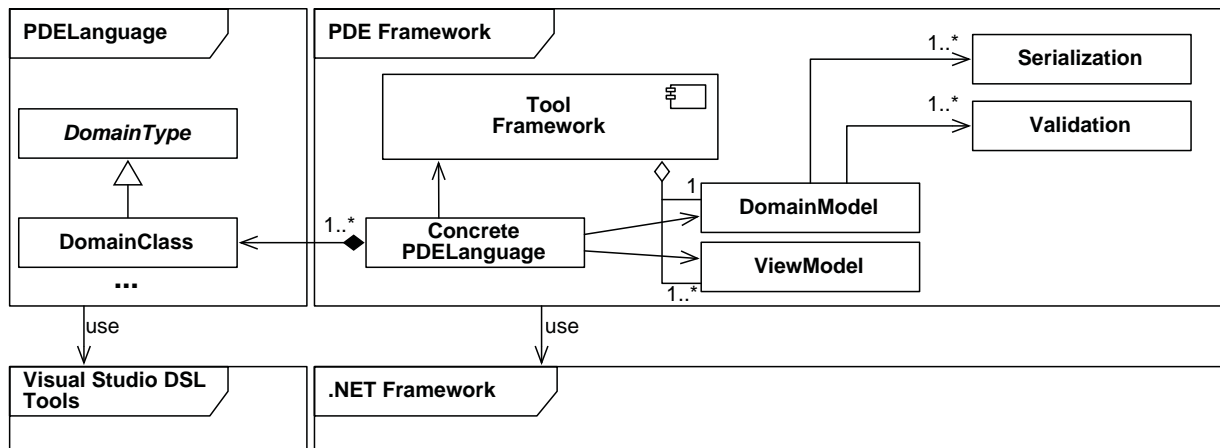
PDELanguage

DomainType

DomainClass

...

PDE Framework

Tool Framework

1..*

Serialization

1..*

Validation

1

DomainModel

1..*

Concrete PDELanguage

ViewModel

1..*

use

use

Visual Studio DSL Tools

.NET Framework